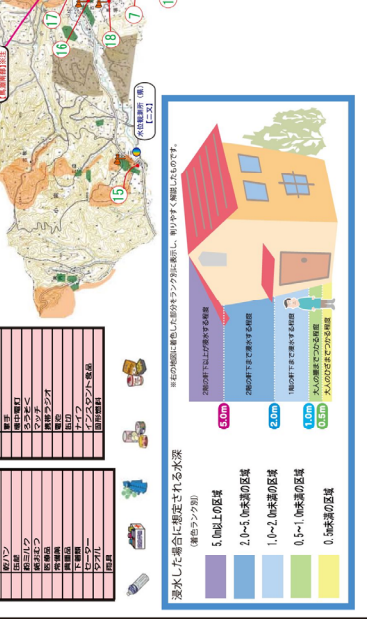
浸水した場合に想定される水深
(着色ランク別)

5.0m以上の区域
2.0～5.0m未満の区域
1.0～2.0m未満の区域
0.5～1.0m未満の区域
0.5m未満の区域

5.0m
2階の軒下以上が浸水する程度
2.0m
2階の軒下まで浸水する程度
1.0m
1階の軒下まで浸水する程度
0.5m
大人の腰までつかる程度
0.0m
大人のひざまでつかる程度

※左の地図に着色した部分をランク別に表示し、判りやすく解説したものです。

乾パン
缶詰
粉ミルク
紙おむつ
医薬品
飲料水
貴重品
下着類
セーター
タオル
雨具

軍手
懐中電灯
ろうそく
マッチ
携帯ラジオ
電池
笛
ナイフ
インスタント食品
固形燃料

水位観測所（県）
[二又]

15
16
17
18
7